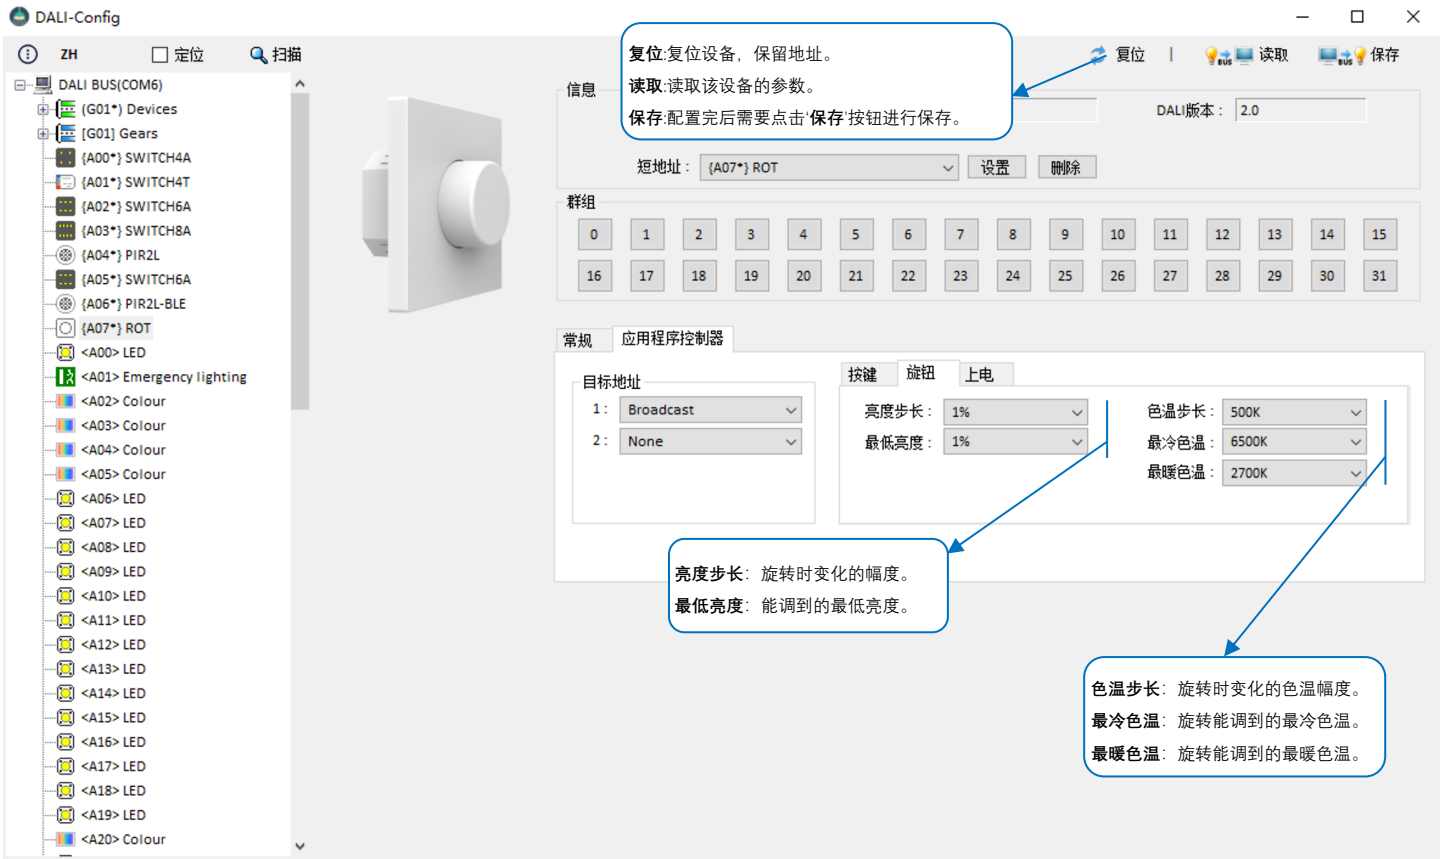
DALI-Config

ZH 定位 扫描

DALI BUS(COM6)
{G01*} Devices
[G01] Gears
{A00*} SWITCH4A
{A01*} SWITCH4T
{A02*} SWITCH6A
{A03*} SWITCH8A
{A04*} PIR2L
{A05*} SWITCH6A
{A06*} PIR2L-BLE
{A07*} ROT
<A00> LED
<A01> Emergency lighting
<A02> Colour
<A03> Colour
<A04> Colour
<A05> Colour
<A06> LED
<A07> LED
<A08> LED
<A09> LED
<A10> LED
<A11> LED
<A12> LED
<A13> LED
<A14> LED
<A15> LED
<A16> LED
<A17> LED
<A18> LED
<A19> LED
<A20> Colour

复位:复位设备，保留地址。
读取:读取该设备的参数。
保存:配置完后需要点击'保存'按钮进行保存。

复位 | 读取 保存

信息
DALI版本： 2.0
短地址： {A07*} ROT 设置 删除

群组
| 0 | 1 | 2 | 3 | 4 | 5 | 6 | 7 | 8 | 9 | 10 | 11 | 12 | 13 | 14 | 15 |
|---|---|---|---|---|---|---|---|---|---|---|---|---|---|---|---|
| 16 | 17 | 18 | 19 | 20 | 21 | 22 | 23 | 24 | 25 | 26 | 27 | 28 | 29 | 30 | 31 |

常规 应用程序控制器
目标地址
1： Broadcast
2： None
按键 旋钮 上电
亮度步长： 1%
最低亮度： 1%
色温步长： 500K
最冷色温： 6500K
最暖色温： 2700K

亮度步长: 旋转时变化的幅度。
最低亮度: 能调到的最低亮度。

色温步长: 旋转时变化的色温幅度。
最冷色温: 旋转能调到的最冷色温。
最暖色温: 旋转能调到的最暖色温。